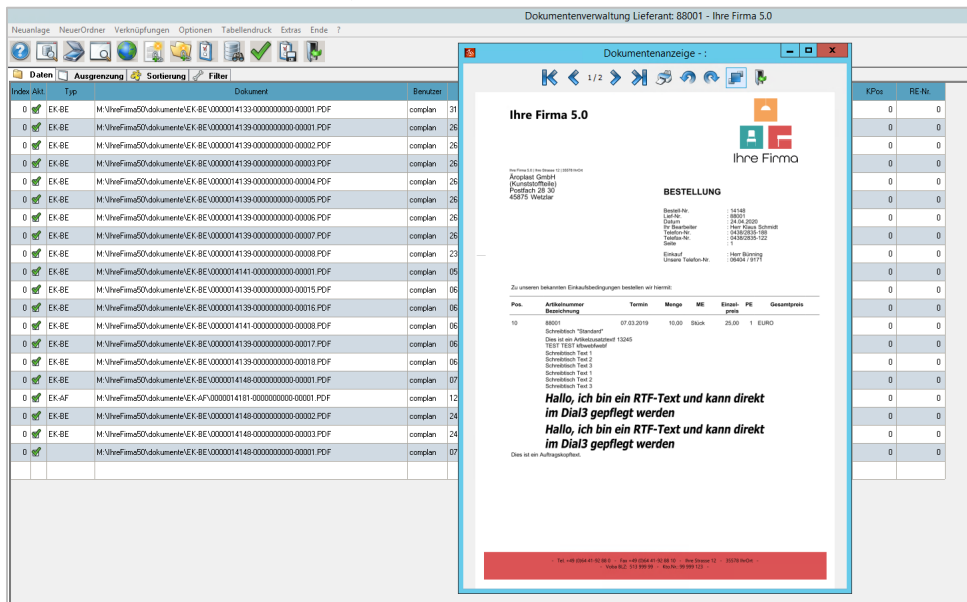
Dokumentenverwaltung Lieferant: 88001 - Ihre Firma 5.0

Neuanlage NeuerOrdner Verknüpfungen Optionen Tabellendruck Extras Ende ?

Daten | Ausgrenzung | Sortierung | Filter

| Index | Akt. | Typ | Dokument | Benutzer | | KPos | RE-Nr. |
|---|---|---|---|---|---|---|---|
| 0 | | EK-BE | M:\IhreFirma50\dokumente\EK-BE\0000014133-0000000000-00001.PDF | complan | 31 | 0 | 0 |
| 0 | | EK-BE | M:\IhreFirma50\dokumente\EK-BE\0000014139-0000000000-00001.PDF | complan | 26 | 0 | 0 |
| 0 | | EK-BE | M:\IhreFirma50\dokumente\EK-BE\0000014139-0000000000-00002.PDF | complan | 26 | 0 | 0 |
| 0 | | EK-BE | M:\IhreFirma50\dokumente\EK-BE\0000014139-0000000000-00003.PDF | complan | 26 | 0 | 0 |
| 0 | | EK-BE | M:\IhreFirma50\dokumente\EK-BE\0000014139-0000000000-00004.PDF | complan | 26 | 0 | 0 |
| 0 | | EK-BE | M:\IhreFirma50\dokumente\EK-BE\0000014139-0000000000-00005.PDF | complan | 26 | 0 | 0 |
| 0 | | EK-BE | M:\IhreFirma50\dokumente\EK-BE\0000014139-0000000000-00006.PDF | complan | 26 | 0 | 0 |
| 0 | | EK-BE | M:\IhreFirma50\dokumente\EK-BE\0000014139-0000000000-00007.PDF | complan | 26 | 0 | 0 |
| 0 | | EK-BE | M:\IhreFirma50\dokumente\EK-BE\0000014139-0000000000-00008.PDF | complan | 23 | 0 | 0 |
| 0 | | EK-BE | M:\IhreFirma50\dokumente\EK-BE\0000014141-0000000000-00001.PDF | complan | 05 | 0 | 0 |
| 0 | | EK-BE | M:\IhreFirma50\dokumente\EK-BE\0000014139-0000000000-00015.PDF | complan | 06 | 0 | 0 |
| 0 | | EK-BE | M:\IhreFirma50\dokumente\EK-BE\0000014139-0000000000-00016.PDF | complan | 06 | 0 | 0 |
| 0 | | EK-BE | M:\IhreFirma50\dokumente\EK-BE\0000014141-0000000000-00008.PDF | complan | 06 | 0 | 0 |
| 0 | | EK-BE | M:\IhreFirma50\dokumente\EK-BE\0000014139-0000000000-00017.PDF | complan | 06 | 0 | 0 |
| 0 | | EK-BE | M:\IhreFirma50\dokumente\EK-BE\0000014139-0000000000-00018.PDF | complan | 06 | 0 | 0 |
| 0 | | EK-BE | M:\IhreFirma50\dokumente\EK-BE\0000014148-0000000000-00001.PDF | complan | 07 | 0 | 0 |
| 0 | | EK-AF | M:\IhreFirma50\dokumente\EK-AF\0000014181-0000000000-00001.PDF | complan | 12 | 0 | 0 |
| 0 | | EK-BE | M:\IhreFirma50\dokumente\EK-BE\0000014148-0000000000-00002.PDF | complan | 24 | 0 | 0 |
| 0 | | EK-BE | M:\IhreFirma50\dokumente\EK-BE\0000014148-0000000000-00003.PDF | complan | 24 | 0 | 0 |
| 0 | | | M:\IhreFirma50\dokumente\EK-BE\0000014148-0000000000-00001.PDF | complan | 07 | 0 | 0 |

Dokumentenanzeige - :

1 / 2

Ihre Firma 5.0

Ihre Firma

Ihre Firma 5.0 | Ihre Strasse 12 | 33378 RHDA
Äroplast GmbH
(Kunststoffteile)
Postfach 28 30
45875 Wetzlar

BESTELLUNG

Bestell-Nr. : 14148
Lief-Nr. : 88001
Datum : 24.04.2020
Ihr Bearbeiter : Herr Klaus Schmidt
Telefon-Nr. : 0438/2835-188
Telefax-Nr. : 0438/2835-122
Seite : 1

Einkauf : Herr Bünning
Unsere Telefon-Nr. : 06404 / 9171

Zu unseren bekannten Einkaufsbedingungen bestellen wir hiermit:

| Pos. | Artikelnummer Bezeichnung | Termin | Menge | ME | Einzel-preis | PE | Gesamtpreis |
|---|---|---|---|---|---|---|---|
| 10 | 88001 | 07.03.2019 | 10,00 | Stück | 25,00 | 1 | EURO |

Schreibtisch "Standard"
Dies ist ein Artikelzusatztext 13245
TEST TEST kfbwebfwebf
Schreibtisch Text 1
Schreibtisch Text 2
Schreibtisch Text 3
Schreibtisch Text 1
Schreibtisch Text 2
Schreibtisch Text 3

Hallo, ich bin ein RTF-Text und kann direkt im Dial3 gepflegt werden
Hallo, ich bin ein RTF-Text und kann direkt im Dial3 gepflegt werden

Dies ist ein Auftragskopftext.

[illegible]